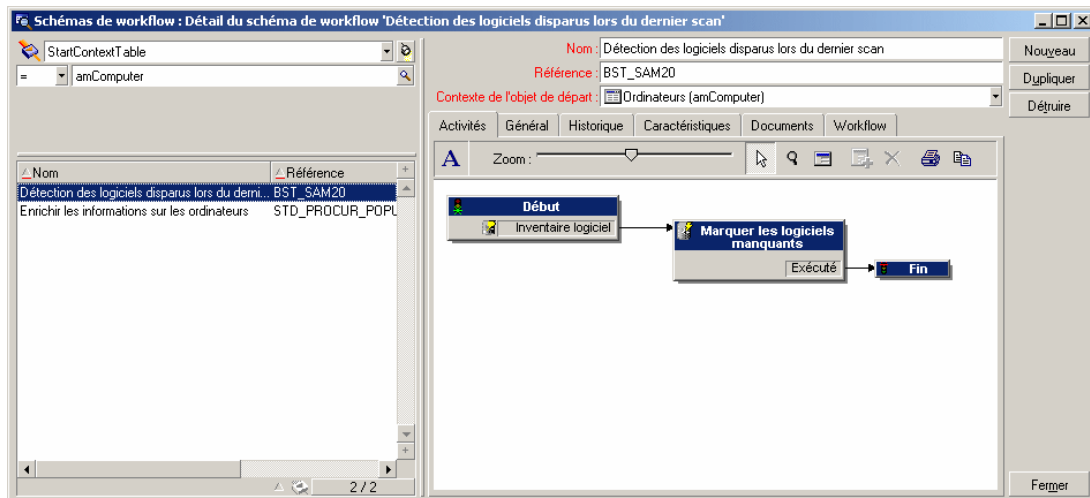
Schémas de workflow : Détail du schéma de workflow 'Détection des logiciels disparus lors du dernier scan'

StartContextTable

=

amComputer

| Nom | Référence |
|---|---|
| Détection des logiciels disparus lors du derni... | BST_SAM20 |
| Enrichir les informations sur les ordinateurs | STD_PROCUR_POPU |

2 / 2

Nom : Détection des logiciels disparus lors du dernier scan

Référence : BST_SAM20

Contexte de l'objet de départ : Ordinateurs (amComputer)

Nouveau

Dupliquer

Détruire

Activités | Général | Historique | Caractéristiques | Documents | Workflow

A

Zoom :

Début

Inventaire logiciel

Marquer les logiciels manquants

Exécuté

Fin

Fermer